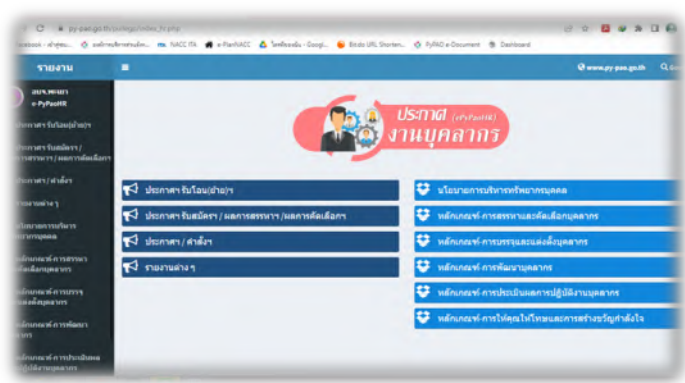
py-pao.go.th/pohrgo/index_hr.php

Facebook - เข้าสู่ระบ... | องค์การบริหารส่วนจังห... | NACC ITA | e-PlanNACC | ไดรฟ์ของฉัน - Googl... | Bitdo URL Shorten... | PyPAO e-Document | Dashboard

รายงาน

www.py-pao.go.th

อบจ.พะเยา
e-PyPaoHR

ประกาศฯ รับโอน(ย้าย)ฯ
ประกาศฯ รับสมัครฯ / การสรรหาฯ / ผลการคัดเลือกฯ
ประกาศฯ / คำสั่งฯ
รายงานต่าง ๆ
นโยบายการบริหารทรัพยากรบุคคล
หลักเกณฑ์-การสรรหาและคัดเลือกบุคลากร
หลักเกณฑ์-การบรรจุและแต่งตั้งบุคลากร
หลักเกณฑ์-การพัฒนาบุคลากร
หลักเกณฑ์-การประเมินผลการปฏิบัติงานบุคลากร

ประกาศ (ePyPaoHR)
งานบุคลากร

ประกาศฯ รับโอน(ย้าย)ฯ
ประกาศฯ รับสมัครฯ / ผลการสรรหาฯ / ผลการคัดเลือกฯ
ประกาศฯ / คำสั่งฯ
รายงานต่าง ๆ

นโยบายการบริหารทรัพยากรบุคคล
หลักเกณฑ์-การสรรหาและคัดเลือกบุคลากร
หลักเกณฑ์-การบรรจุและแต่งตั้งบุคลากร
หลักเกณฑ์-การพัฒนาบุคลากร
หลักเกณฑ์-การประเมินผลการปฏิบัติงานบุคลากร
หลักเกณฑ์-การให้คุณให้โทษและการสร้างขวัญกำลังใจ